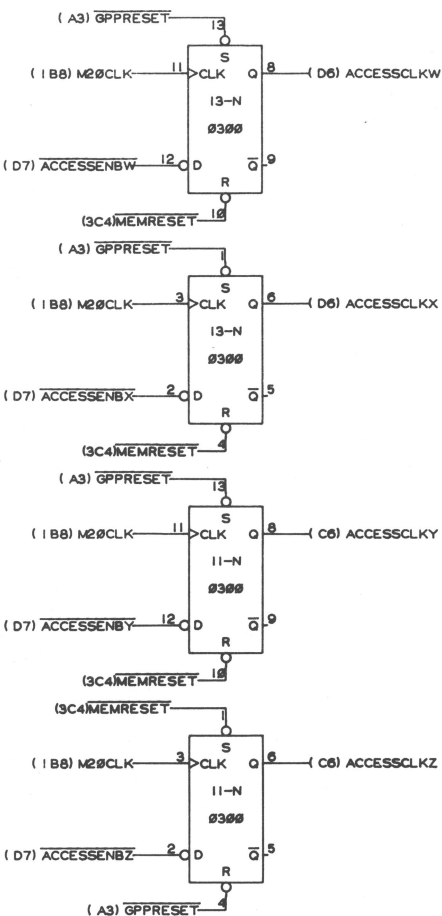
( A3) $\overline{\text{GPPRESET}}$
13
S
( 1B8) M2ØCLK 11 CLK Q 8 ( D6) ACCESSCLKW
13-N
Ø3ØØ
( D7) $\overline{\text{ACCESSENBW}}$ 12 D $\overline{Q}$ 9
R
(3C4)$\overline{\text{MEMRESET}}$ 10

( A3) $\overline{\text{GPPRESET}}$
1
S
( 1B8) M2ØCLK 3 CLK Q 6 ( D6) ACCESSCLKX
13-N
Ø3ØØ
( D7) $\overline{\text{ACCESSENBX}}$ 2 D $\overline{Q}$ 5
R
(3C4)$\overline{\text{MEMRESET}}$ 4

( A3) $\overline{\text{GPPRESET}}$
13
S
( 1B8) M2ØCLK 11 CLK Q 8 ( C6) ACCESSCLKY
11-N
Ø3ØØ
( D7) $\overline{\text{ACCESSENBY}}$ 12 D $\overline{Q}$ 9
R
(3C4)$\overline{\text{MEMRESET}}$ 10

(3C4)$\overline{\text{MEMRESET}}$
1
S
( 1B8) M2ØCLK 3 CLK Q 6 ( C6) ACCESSCLKZ
11-N
Ø3ØØ
( D7) $\overline{\text{ACCESSENBZ}}$ 2 D $\overline{Q}$ 5
R
( A3) $\overline{\text{GPPRESET}}$ 4